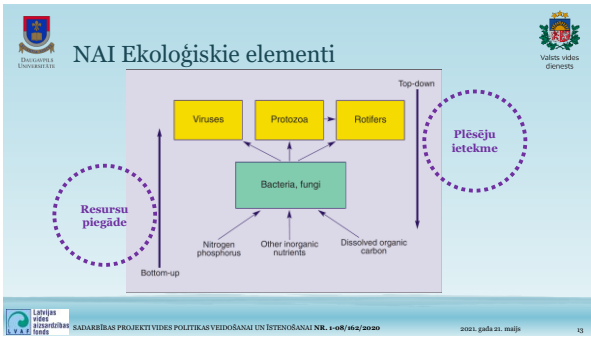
DAUGAVPILS UNIVERSITĀTE

NAI Ekoloģiskie elementi

Valsts vides dienests

Top-down

Viruses

Protozoa

Rotifers

Plēsēju ietekme

Resursu piegāde

Bacteria, fungi

Nitrogen phosphorus

Other inorganic nutrients

Dissolved organic carbon

Bottom-up

Latvijas vides aizsardzības fonds L.V.A.F.

SADARBĪBAS PROJEKTI VIDES POLITIKAS VEIDOŠANAI UN ĪSTENOŠANAI NR. 1-08/162/2020

2021. gada 21. maijs

13